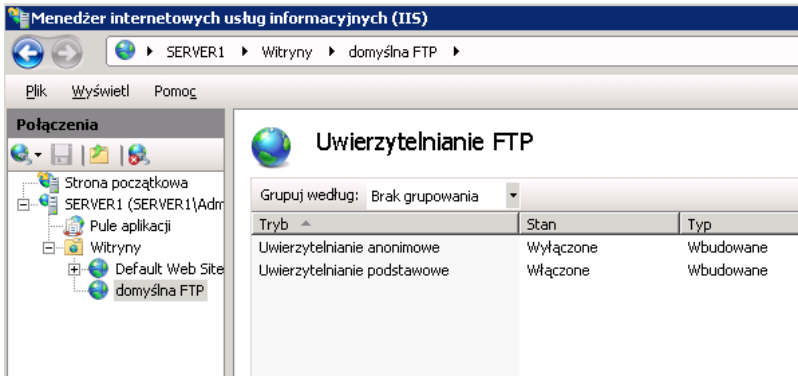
Menedżer internetowych usług informacyjnych (IIS)

SERVER1 ▸ Witryny ▸ domyślna FTP ▸

Plik Wyświetl Pomoc

Połączenia

Strona początkowa
SERVER1 (SERVER1\Adm
Pule aplikacji
Witryny
Default Web Site
domyślna FTP

Uwierzytelnianie FTP

Grupuj według: Brak grupowania

| Tryb | Stan | Typ |
|---|---|---|
| Uwierzytelnianie anonimowe | Wyłączone | Wbudowane |
| Uwierzytelnianie podstawowe | Włączone | Wbudowane |